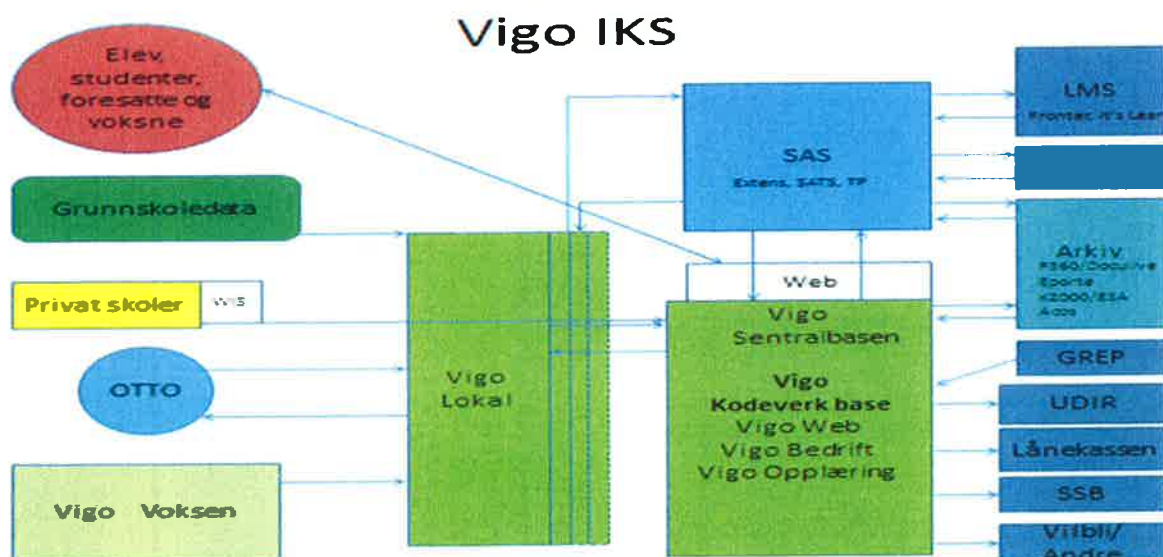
Vigo IKS

Elev, studenter, foresatte og voksne

Grunnskoledata

Privat skoler

WIS

OTTO

Vigo Voksen

Vigo Lokal

SAS

Extens, SATS, TP

Web

Vigo Sentralbasen

Vigo Kodeverk base

Vigo Web

Vigo Bedrift

Vigo Opplæring

LMS

Fronter, it's Lear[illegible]

Arkiv

P360/Docul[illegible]

Ephorte

K2000/ESA

Acos

GREP

UDIR

Lånekassen

SSB

Vilbli/

Andre